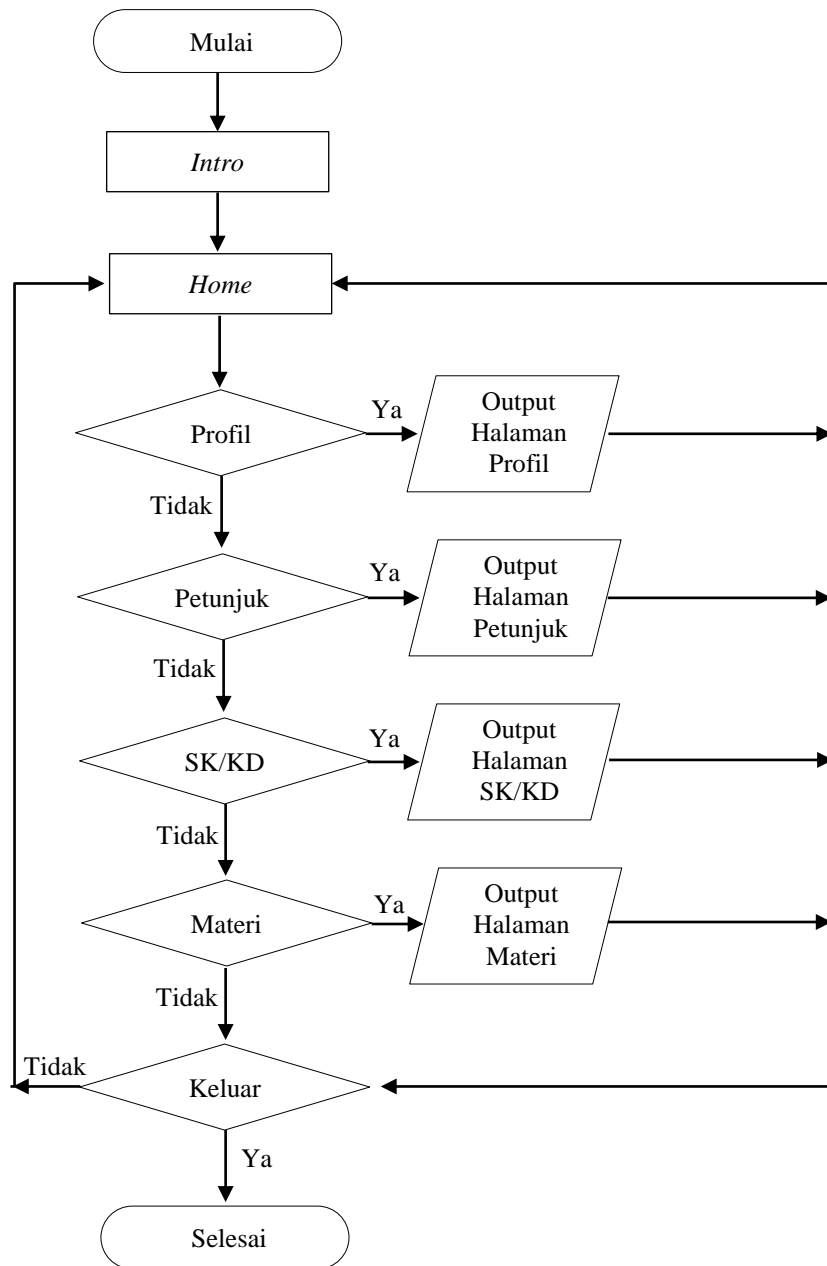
Mulai

*Intro*

*Home*

Profil

Ya

Output Halaman Profil

Tidak

Petunjuk

Ya

Output Halaman Petunjuk

Tidak

SK/KD

Ya

Output Halaman SK/KD

Tidak

Materi

Ya

Output Halaman Materi

Tidak

Tidak

Keluar

Ya

Selesai